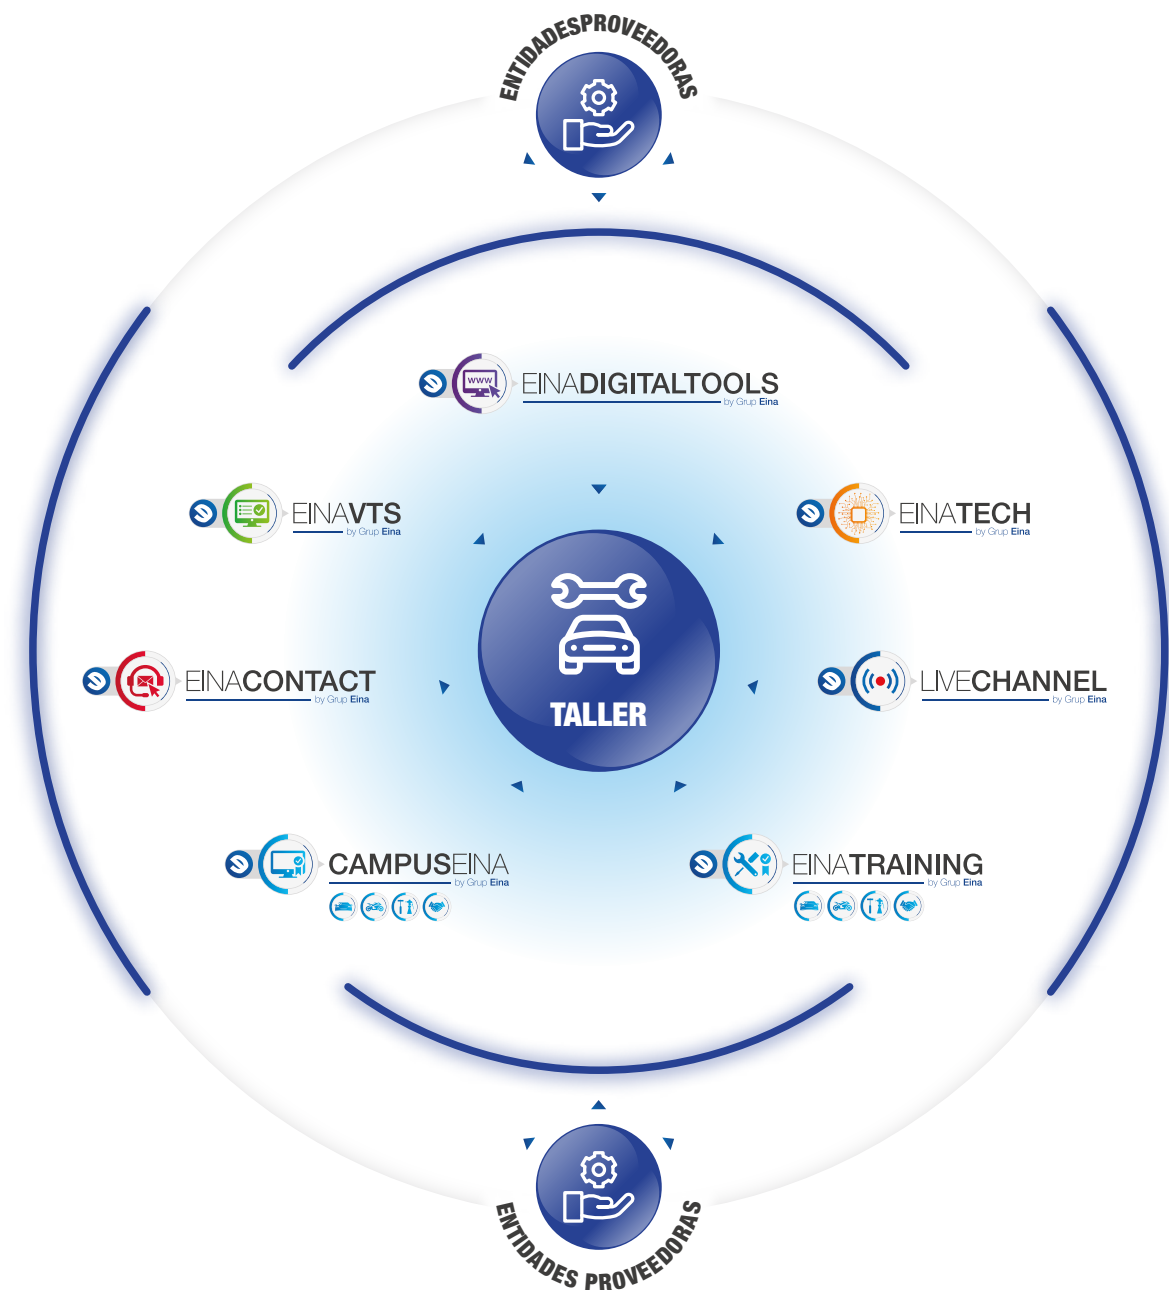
ENTIDADESPROVEEDORAS

EINADIGITALTOOLS
by Grup Eina

EINAVTS
by Grup Eina

EINATECH
by Grup Eina

TALLER

EINACONTACT
by Grup Eina

LIVECHANNEL
by Grup Eina

CAMPUSEINA
by Grup Eina

EINATRAINING
by Grup Eina

ENTIDADES PROVEEDORAS